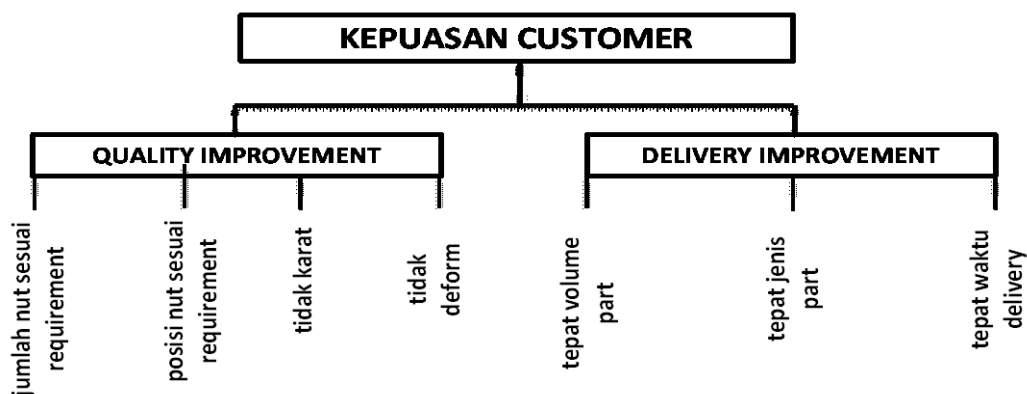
KEPUASAN CUSTOMER

QUALITY IMPROVEMENT

DELIVERY IMPROVEMENT

jumlah nut sesuai requirement

posisi nut sesuai requirement

tidak karat

tidak deform

tepat volume part

tepat jenis part

tepat waktu delivery